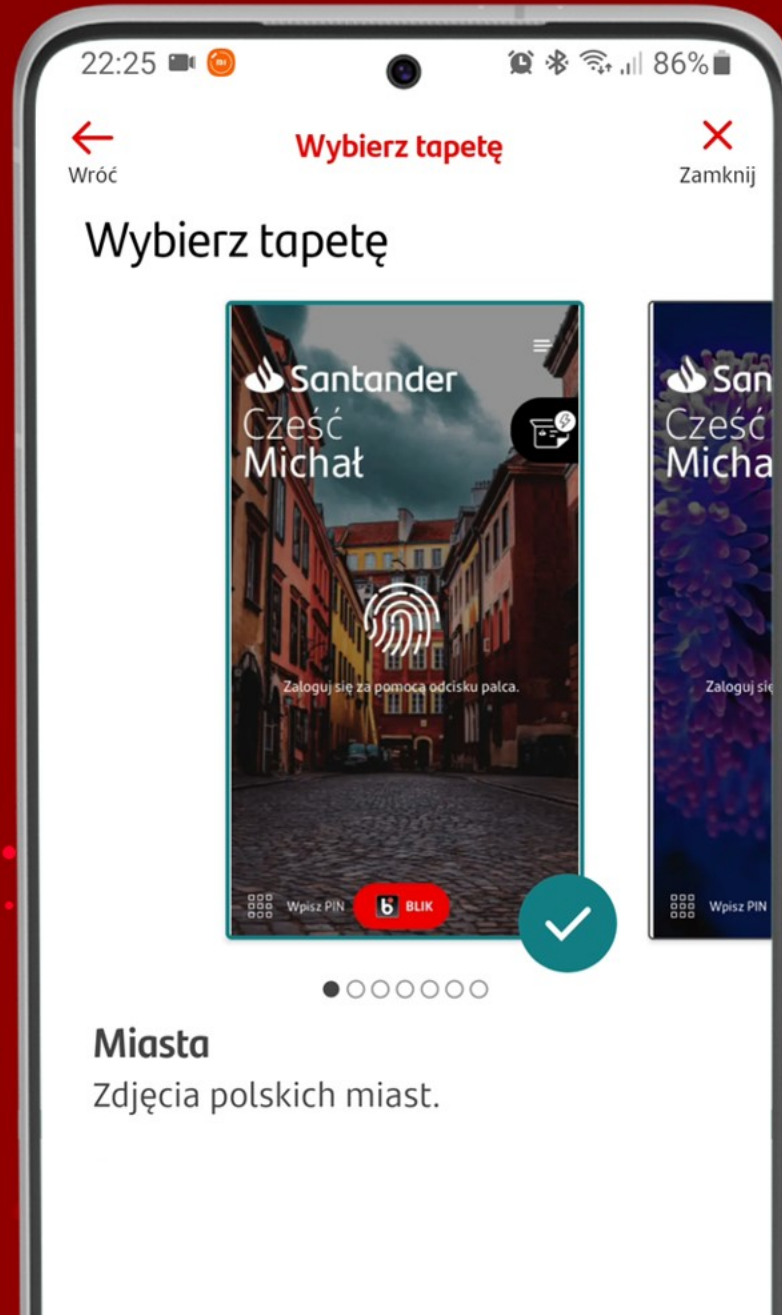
22:25 86%

Wróć

Wybierz tapetę

Zamknij

Wybierz tapetę

Santander
Cześć
Michał

Zaloguj się za pomocą odcisku palca.

Wpisz PIN

BLIK

San
Cześć
Micha

Zaloguj się

Wpisz PIN

Miasta

Zdjęcia polskich miast.